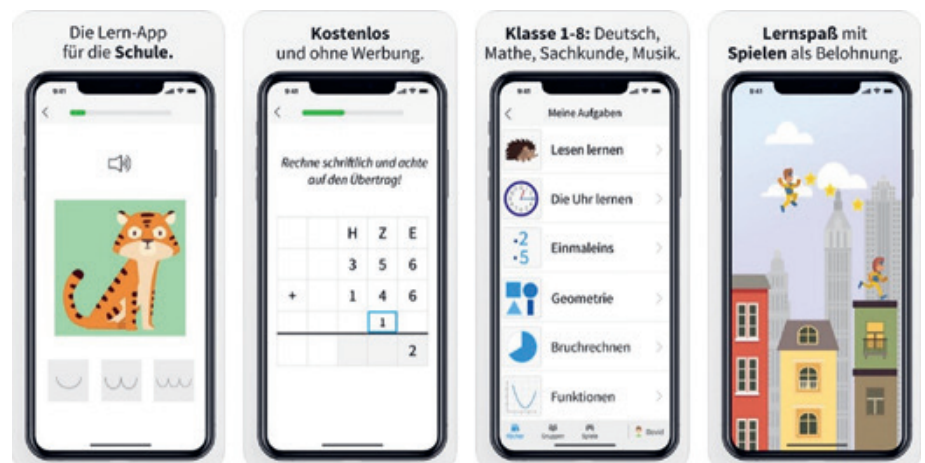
Die Lern-App für die **Schule.**

**Kostenlos** und ohne Werbung.

Rechne schriftlich und achte auf den Übertrag!

| | | H | Z | E |
|---|---|---|---|---|
| | | 3 | 5 | 6 |
| + | | 1 | 4 | 6 |
| | | | 1 | |
| | | | | 2 |

**Klasse 1-8:** Deutsch, Mathe, Sachkunde, Musik.

Meine Aufgaben

Lesen lernen

Die Uhr lernen

Einmaleins

Geometrie

Bruchrechnen

Funktionen

**Lernspaß** mit **Spielen** als Belohnung.